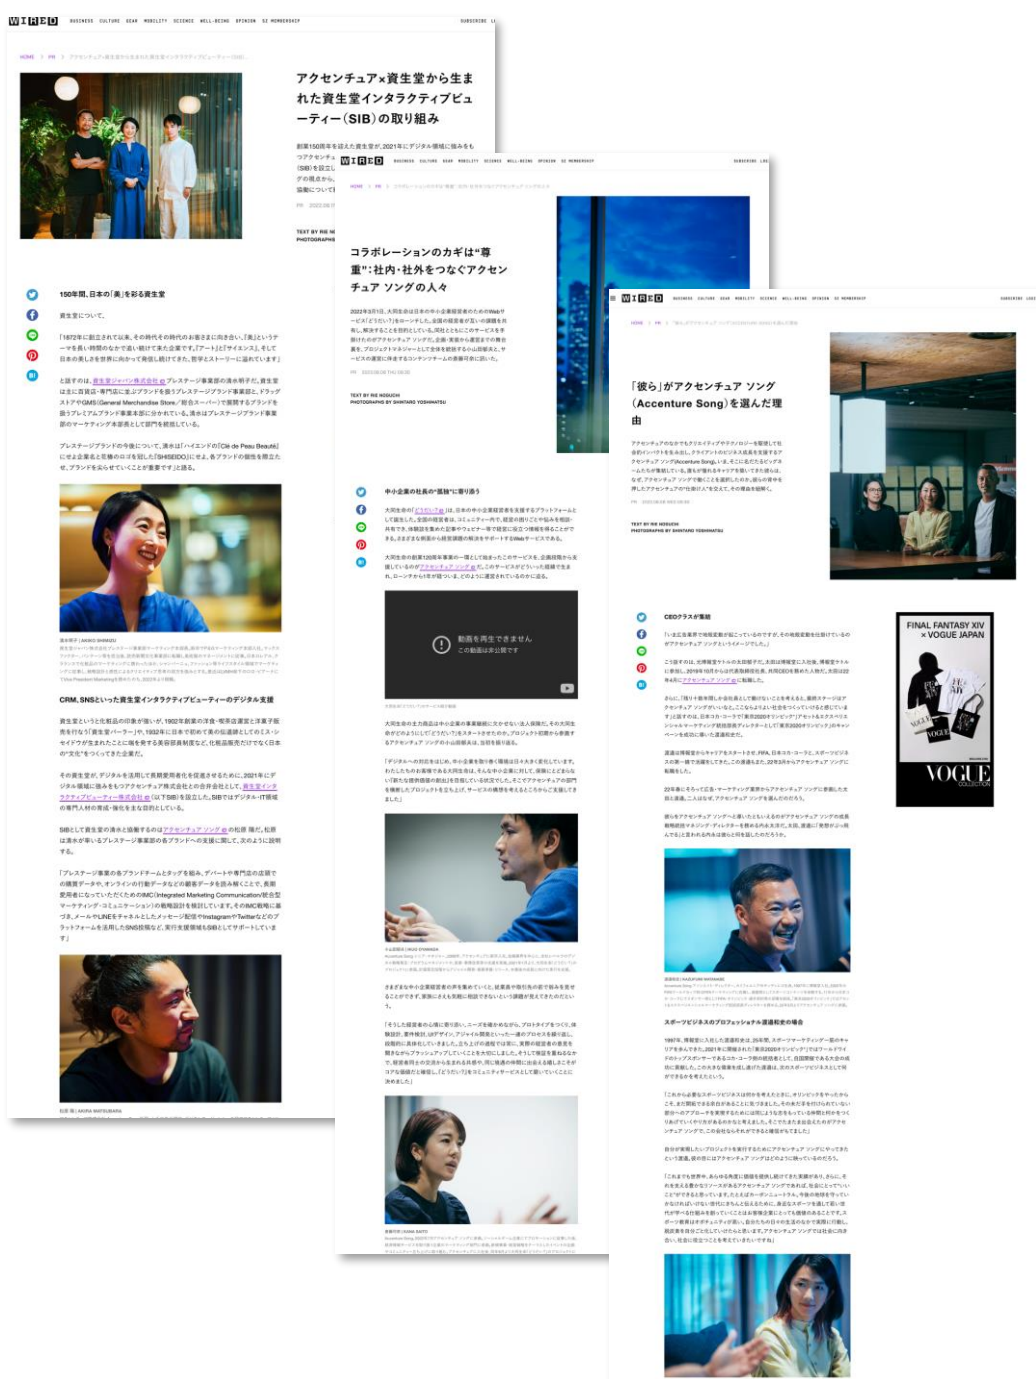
WIRED

アクセンチュア×資生堂から生まれた資生堂インタラクティブビューティー(SIB)の取り組み

150年間、日本の「美」を彩る資生堂

CRM、SNSといった資生堂インタラクティブビューティーのデジタル支援

WIRED

コラボレーションのカギは"尊重":社内・社外をつなぐアクセンチュア ソングの人々

中小企業の社長の"孤独"に寄り添う

動画を再生できません
この動画は非公開です

WIRED

「彼ら」がアクセンチュア ソング(Accenture Song)を選んだ理由

CEOクラスが集結

スポーツビジネスのプロフェッショナル渡邊和史の場合

FINAL FANTASY XIV × VOGUE JAPAN

VOGUE
COLLECTION